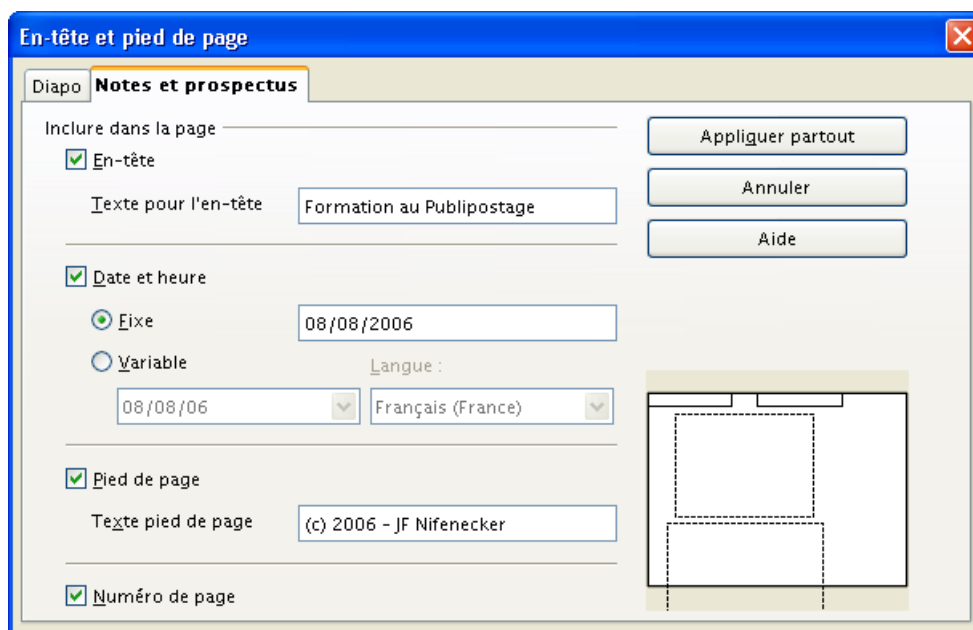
En-tête et pied de page

Diapo
Notes et prospectus

Inclure dans la page

En-tête

Texte pour l'en-tête
Formation au Publipostage

Date et heure

Fixe
08/08/2006

Variable

Langue :

08/08/06

Français (France)

Pied de page

Texte pied de page
(c) 2006 - JF Nifenecker

Numéro de page

Appliquer partout

Annuler

Aide